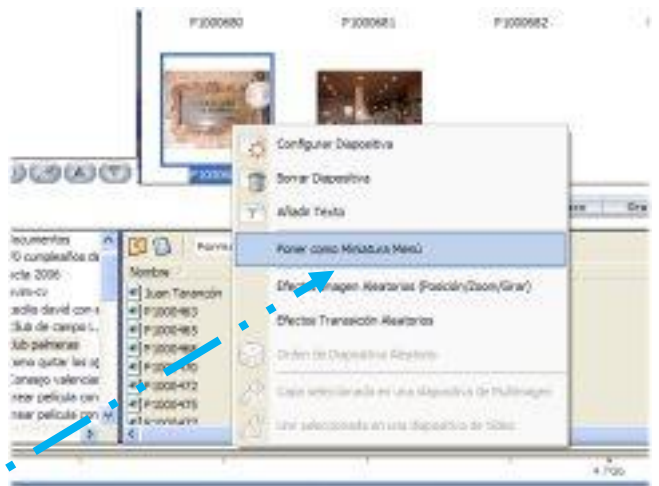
P1000680
P1000681
P1000682

Configurar Diapositiva
Borrar Diapositiva
Añadir Texto
Poner como Miniatura Menú
Efectos Imagen Aleatorios (Posición/Zoom/Girar)
Efectos Transición Aleatorios
Orden de Diapositiva Aleatorio
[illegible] seleccionada en una diapositiva de Multimagen
Unir seleccionadas en una diapositiva de Vídeo

ocumentos
0 cumpleaños de
ecto 2006
ovas-cv
adia david con
club de campo
ub palmeras
omo quitar las
Consejo valencia
rear pelicula con
rear pelicula con

Nombre
Juan Tarancón
P1000463
P1000465
P1000468
P1000470
P1000472
P1000475

Gra